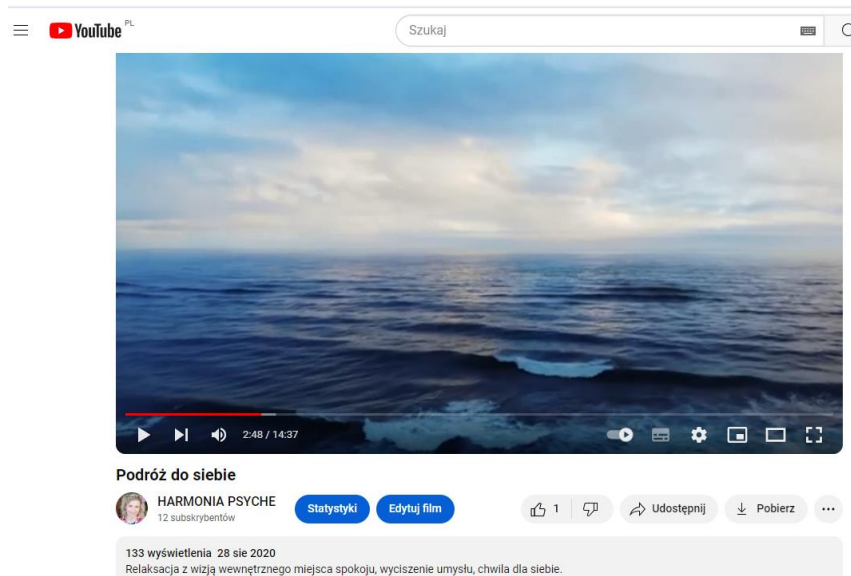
YouTube PL

Szukaj

2:48 / 14:37

Podróż do siebie

HARMONIA PSYCHE
12 subskrybentów

Statystyki

Edytuj film

1

Udostępnij

Pobierz

...

133 wyświetlenia 28 sie 2020
Relaksacja z wizją wewnętrznego miejsca spokoju, wyciszenie umysłu, chwila dla siebie.